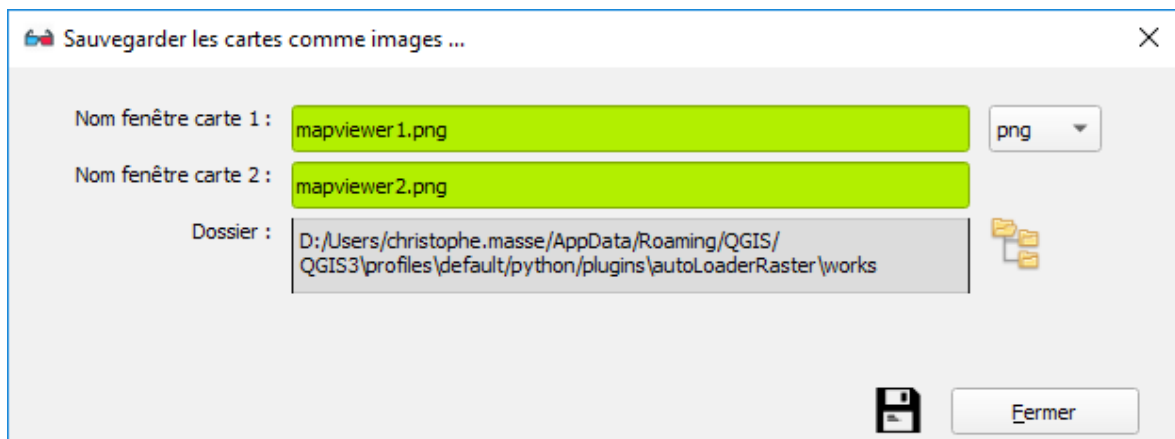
Sauvegarder les cartes comme images ...

Nom fenêtre carte 1 : mapviewer1.png png

Nom fenêtre carte 2 : mapviewer2.png

Dossier : D:/Users/christophe.masse/AppData/Roaming/QGIS/QGIS3\profiles\default/python/plugins\autoLoaderRaster\works

Fermer